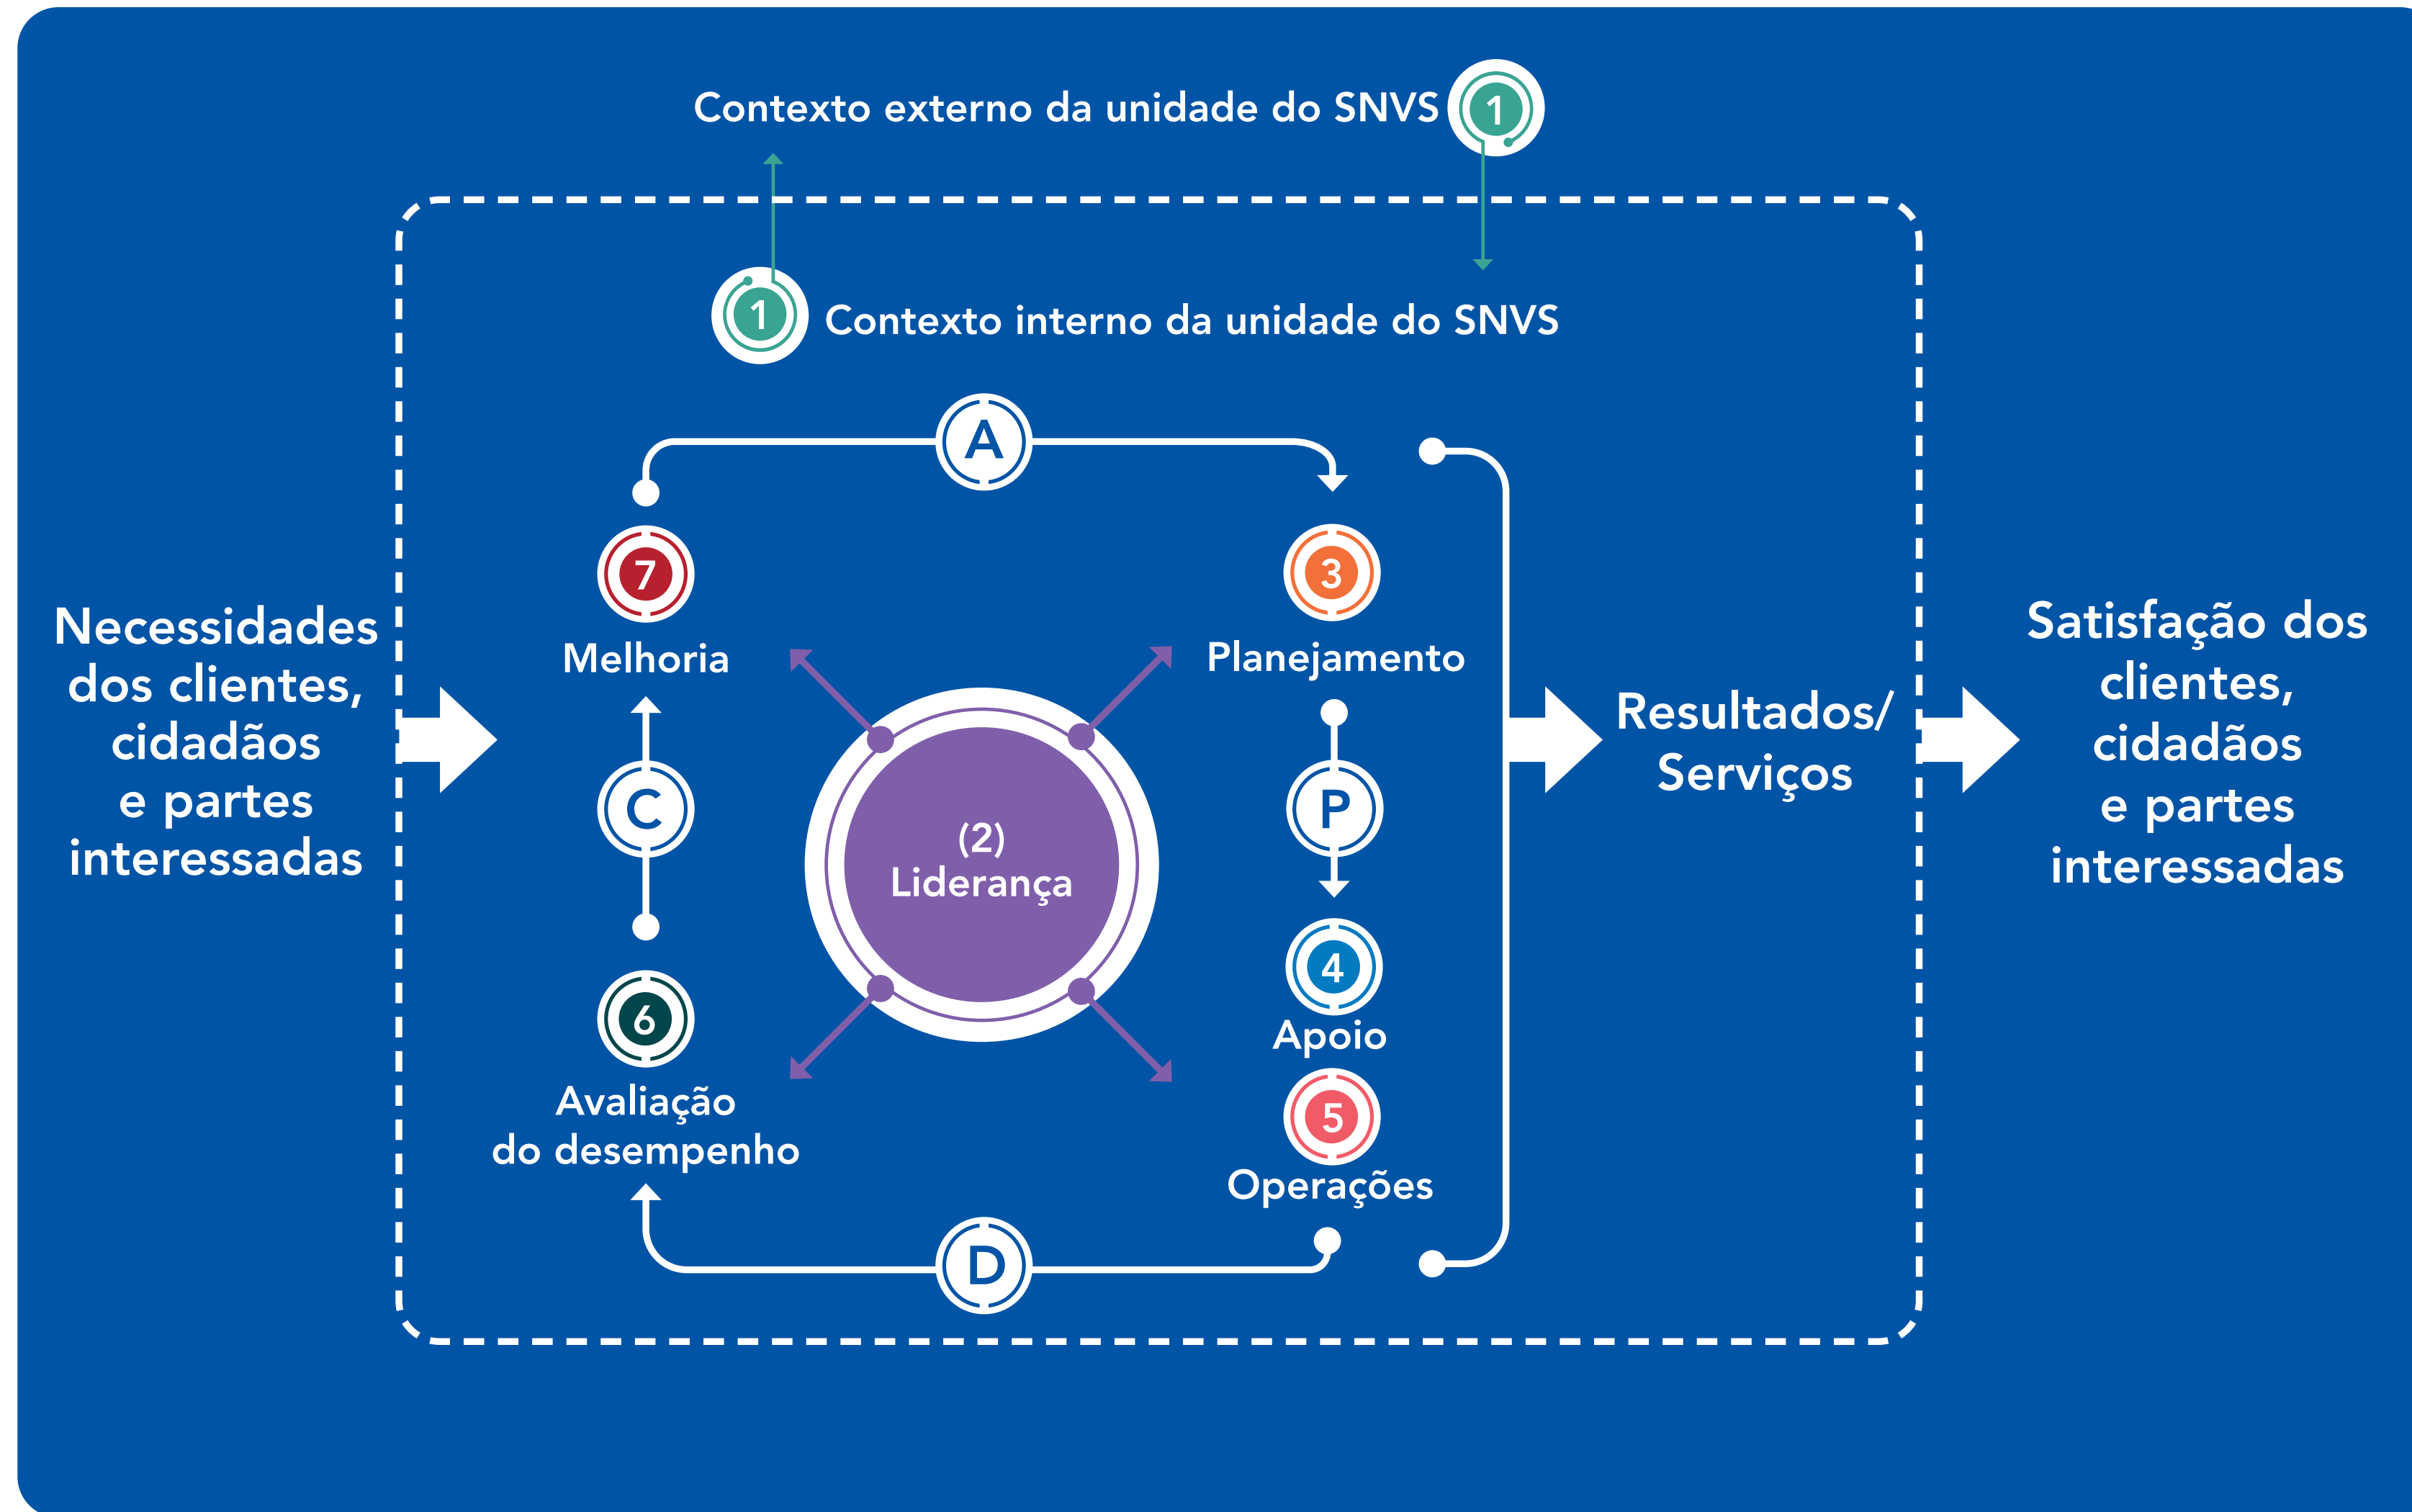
Contexto externo da unidade do SNVS 1

1 Contexto interno da unidade do SNVS

Necessidades dos clientes, cidadãos e partes interessadas

A

7 Melhoria

C

6 Avaliação do desempenho

D

(2) Liderança

3 Planejamento

P

4 Apoio

5 Operações

Resultados/ Serviços

Satisfação dos clientes, cidadãos e partes interessadas